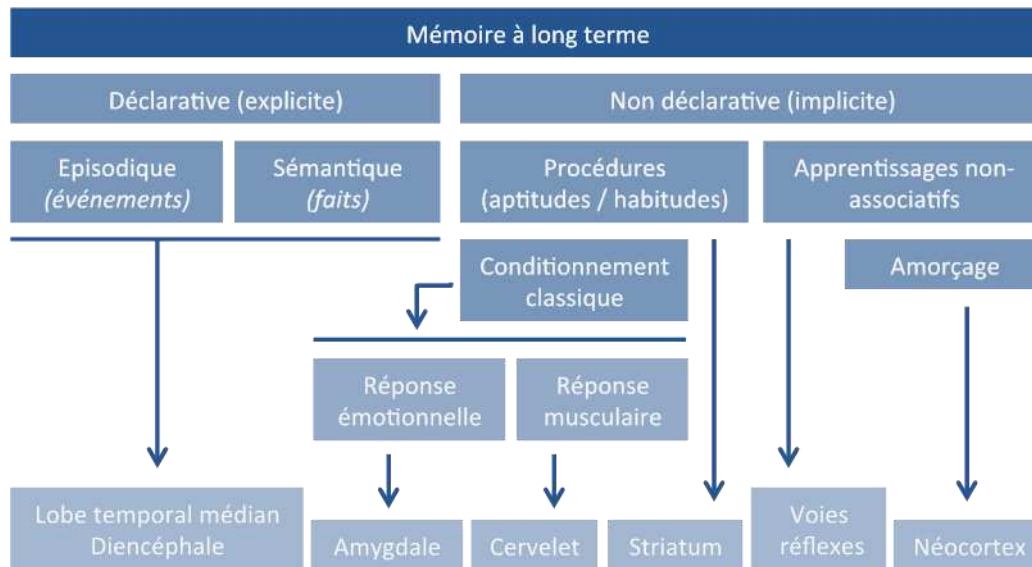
Mémoire à long terme

Déclarative (explicite)

Non déclarative (implicite)

Episodique
*(événements)*

Sémantique
*(faits)*

Procédures
(aptitudes / habitudes)

Apprentissages non-associatifs

Conditionnement classique

Amorçage

Réponse émotionnelle

Réponse musculaire

Lobe temporal médian
Diencéphale

Amygdale

Cervelet

Striatum

Voies réflexes

Néocortex